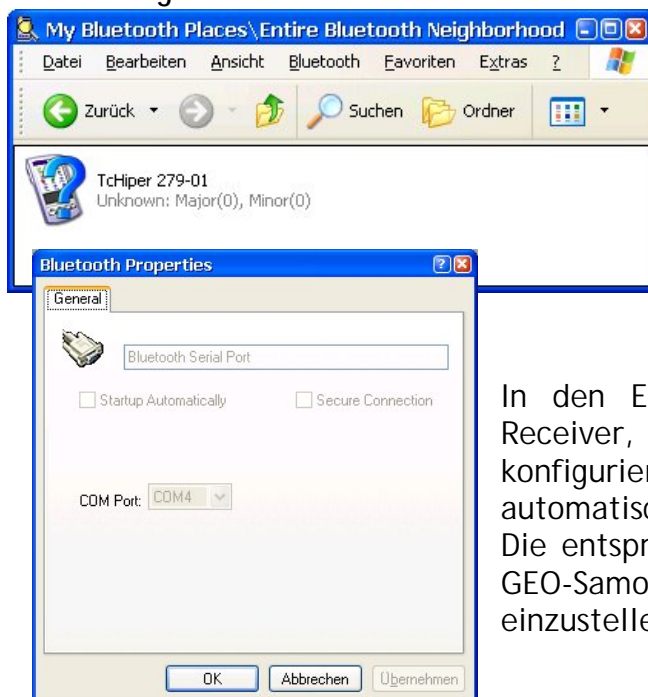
My Bluetooth Places\Entire Bluetooth Neighborhood

Datei Bearbeiten Ansicht Bluetooth Favoriten Extras ?

Zurück Suchen Ordner

TcHiper 279-01
Unknown: Major(0), Minor(0)

Bluetooth Properties

General

Bluetooth Serial Port

Startup Automatically

Secure Connection

COM Port: COM4

OK Abbrechen Übernehmen

In den E
Receiver,
konfigurier
automatisc
Die entspr
GEO-Samo
einzustelle